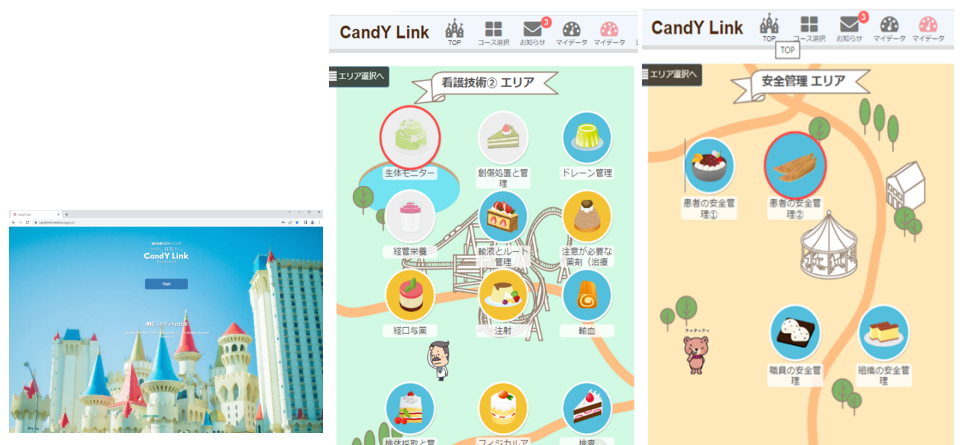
CandY Link

Start

CandY Link
TOP
コース選択
3
お知らせ
マイデータ
マイデータ

エリア選択へ
看護技術② エリア

生体モニター
創傷処置と管理
ドレーン管理
経管栄養
輸液とルート管理
注意が必要な薬剤（治療
経口与薬
注射
輸血
検体採取と管
フィジカルア
検査

CandY Link
TOP
コース選択
3
お知らせ
マイデータ
マイデータ
TOP

エリア選択へ
安全管理 エリア

患者の安全管理①
患者の安全管理②
職員の安全管理
組織の安全管理